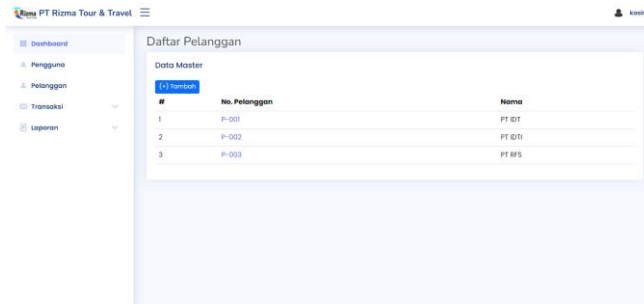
Rizma PT Rizma Tour & Travel

kasir

Dashboard
Pengguna
Pelanggan
Transaksi
Laporan

Daftar Pelanggan

Data Master

(+) Tambah

| # | No. Pelanggan | Nama |
|---|---|---|
| 1 | P-001 | PT IDT |
| 2 | P-002 | PT IDTI |
| 3 | P-003 | PT RFS |